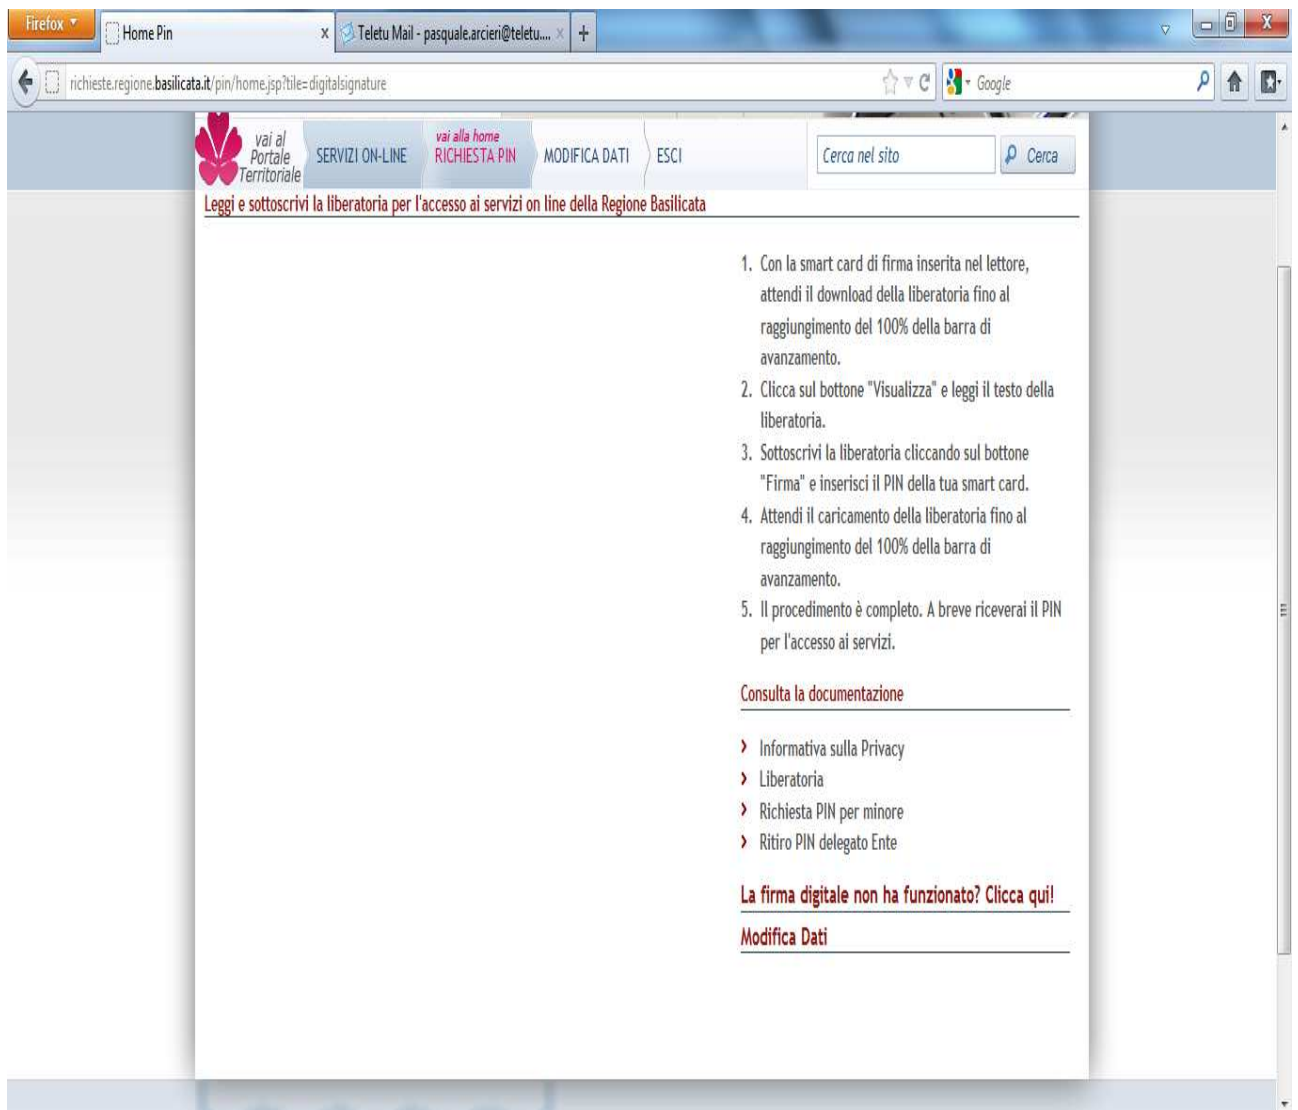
Firefox

Home Pin

Teletu Mail - pasquale.arcieri@teletu....

richieste.regione.basilicata.it/pin/home.jsp?tile=digitalsignature

Google

vai al Portale Territoriale

SERVIZI ON-LINE

vai alla home
RICHIESTA PIN

MODIFICA DATI

ESCI

Cerca nel sito

Cerca

Leggi e sottoscrivi la liberatoria per l'accesso ai servizi on line della Regione Basilicata

1. Con la smart card di firma inserita nel lettore, attendi il download della liberatoria fino al raggiungimento del 100% della barra di avanzamento.
2. Clicca sul bottone "Visualizza" e leggi il testo della liberatoria.
3. Sottoscrivi la liberatoria cliccando sul bottone "Firma" e inserisci il PIN della tua smart card.
4. Attendi il caricamento della liberatoria fino al raggiungimento del 100% della barra di avanzamento.
5. Il procedimento è completo. A breve riceverai il PIN per l'accesso ai servizi.

Consulta la documentazione

› Informativa sulla Privacy
› Liberatoria
› Richiesta PIN per minore
› Ritiro PIN delegato Ente

La firma digitale non ha funzionato? Clicca qui!

Modifica Dati